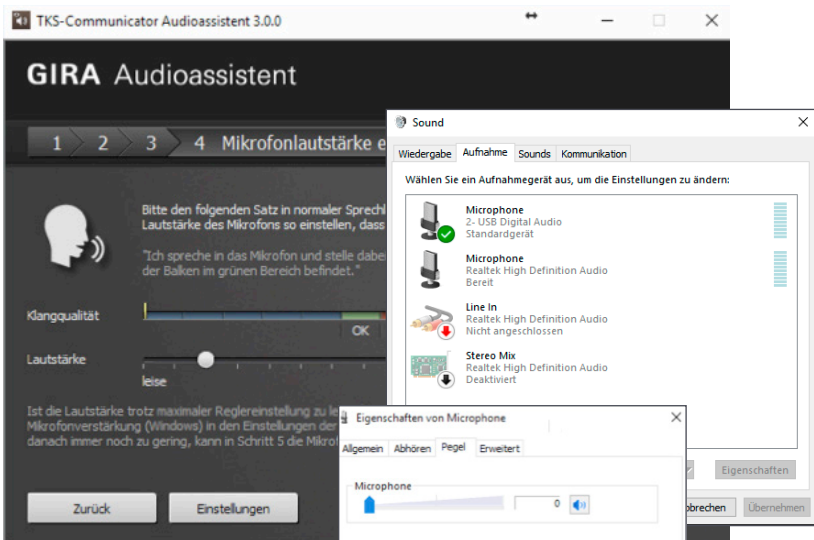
TKS-Communicator Audioassistent 3.0.0

GIRA Audioassistent

1 2 3 4 Mikrofonlautstärke e

Bitte den folgenden Satz in normaler Sprechl Lautstärke des Mikrofons so einstellen, dass

"Ich spreche in das Mikrofon und stelle dabe der Balken im grünen Bereich befindet."

Klangqualität

OK

Lautstärke

leise

Ist die Lautstärke trotz maximaler Reglereinstellung zu le Mikrofonverstärkung (Windows) in den Einstellungen der danach immer noch zu gering, kann in Schritt 5 die Mikro

Zurück

Einstellungen

Sound

Wiedergabe Aufnahme Sounds Kommunikation

Wählen Sie ein Aufnahmegerät aus, um die Einstellungen zu ändern:

Microphone
2- USB Digital Audio
Standardgerät

Microphone
Realtek High Definition Audio
Bereit

Line In
Realtek High Definition Audio
Nicht angeschlossen

Stereo Mix
Realtek High Definition Audio
Deaktiviert

Eigenschaften

obrechen Übernehmen

Eigenschaften von Microphone

Allgemein Abhören Pegel Erweitert

Microphone

0